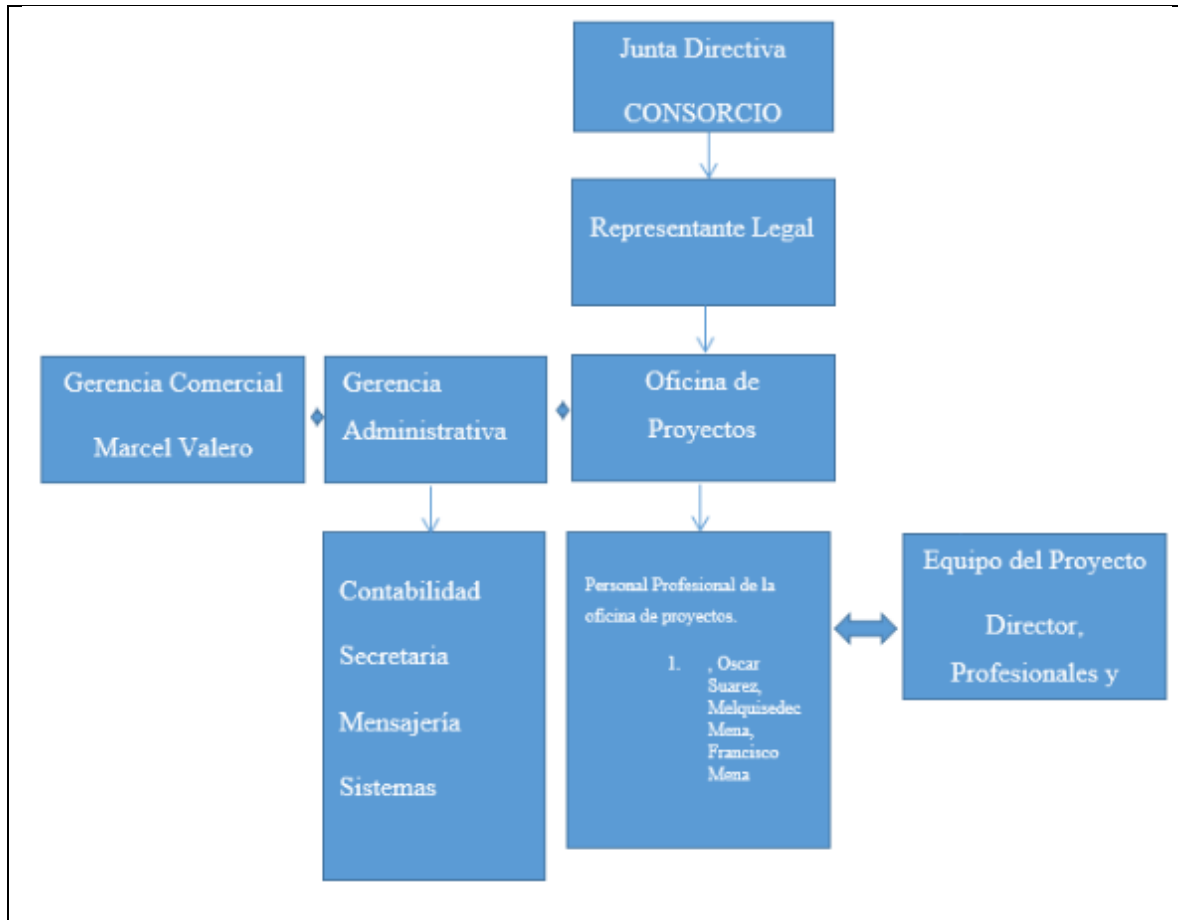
Junta Directiva

CONSORCIO

Representante Legal

Gerencia Comercial

Marcel Valero

Gerencia Administrativa

Oficina de Proyectos

Contabilidad

Secretaria

Mensajería

Sistemas

Personal Profesional de la oficina de proyectos.

1. , Oscar Suarez, Melquisedec Mena, Francisco Mena

Equipo del Proyecto

Director, Profesionales y